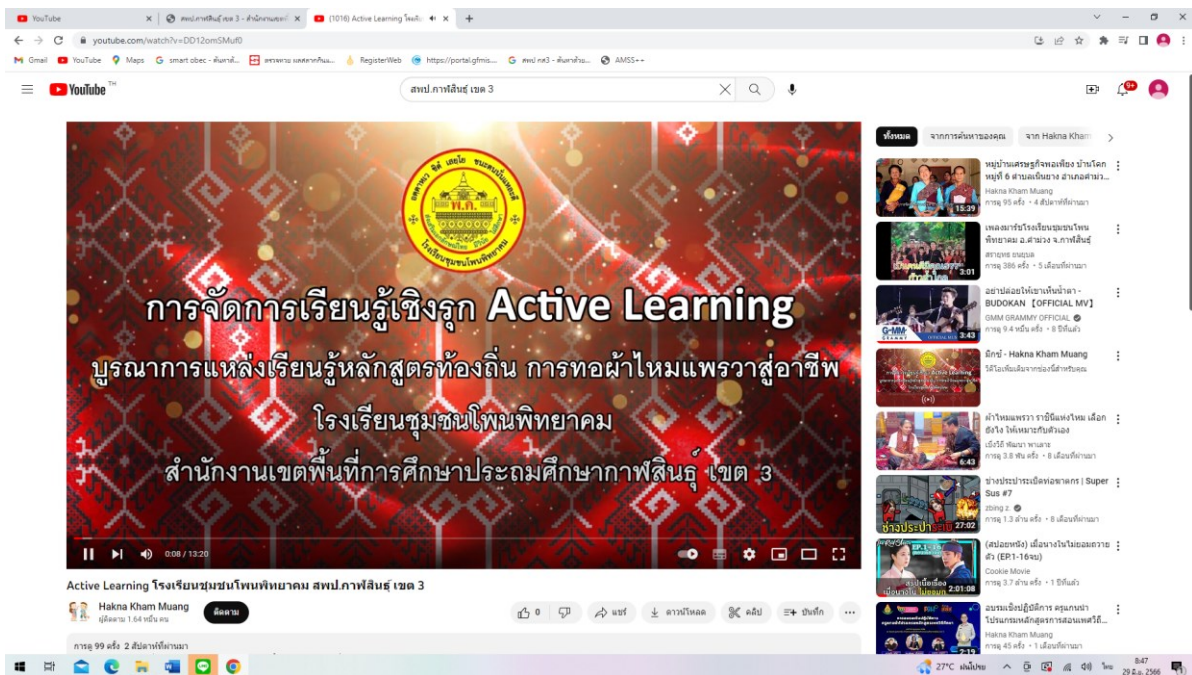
YouTube
สพป.กาฬสินธุ์ เขต 3 - สำนักงานเขตพื้...
(1016) Active Learning โรงเรีย...
youtube.com/watch?v=DD12omSMuf0
Gmail YouTube Maps smart obec - ค้นหาด้... ตรวจทาน ผลสลากกินแ... RegisterWeb https://portal.gfmis... สพป กส3 - ค้นหาด้วย... AMSS++

YouTube TH
สพป.กาฬสินธุ์ เขต 3

การจัดการเรียนรู้เชิงรุก Active Learning
บูรณาการแหล่งเรียนรู้หลักสูตรท้องถิ่น การทอผ้าไหมแพรวาสู่อาชีพ
โรงเรียนชุมชนโพนพิทยาคม
สำนักงานเขตพื้นที่การศึกษาประถมศึกษากาฬสินธุ์ เขต 3

0:08 / 13:20

Active Learning โรงเรียนชุมชนโพนพิทยาคม สพป.กาฬสินธุ์ เขต 3
Hakna Kham Muang
ผู้ติดตาม 1.64 หมื่น คน
ติดตาม
0
แชร์
ดาวน์โหลด
คลิป
บันทึก
การดู 99 ครั้ง 2 สัปดาห์ที่ผ่านมา

ทั้งหมด
จากการค้นหาของคุณ
จาก Hakna Kham

หมู่บ้านเศรษฐกิจพอเพียง บ้านโคก หมู่ที่ 6 ตำบลเนินยาง อำเภอคำม่ว...
Hakna Kham Muang
การดู 95 ครั้ง • 4 สัปดาห์ที่ผ่านมา
15:39

เพลงมาร์ชโรงเรียนชุมชนโพน พิทยาคม อ.คำม่วง จ.กาฬสินธุ์
สายสุพร อนุธบุล
การดู 386 ครั้ง • 5 เดือนที่ผ่านมา
2:01

อย่าปล่อยให้เขาเห็นน้ำตา - BUDOKAN【OFFICIAL MV】
GMM GRAMMY OFFICIAL
การดู 9.4 หมื่น ครั้ง • 8 ปีที่แล้ว
3:43

มิกซ์ - Hakna Kham Muang
วิดีโอเพิ่มเติมจากช่องนี้สำหรับคุณ

ผ้าไหมแพรวา ราชินีแห่งไหม เลือกยังไง ให้เหมาะกับตัวเอง
เบิ่งวิถี พัฒนา พาเลาะ
การดู 3.8 พัน ครั้ง • 8 เดือนที่ผ่านมา
6:43

ช่างประปาระเบิดท่อพาครก | Super Sus #7
zbing z.
การดู 1.3 ล้าน ครั้ง • 8 เดือนที่ผ่านมา
27:02

(สปอยหนัง) เมื่อนางในไม่ยอมถวายตัว (EP.1-16จบ)
Cookie Movie
การดู 3.7 ล้าน ครั้ง • 1 ปีที่แล้ว
2:01:08

อบรมเชิงปฏิบัติการ ครูแกนนำ โปรแกรมหลักสูตรการสอนเพศวิถี...
Hakna Kham Muang
การดู 45 ครั้ง • 1 เดือนที่ผ่านมา
2:19

27°C ฝนมีปรอย ไทย 8:47 29 มิ.ย. 2566